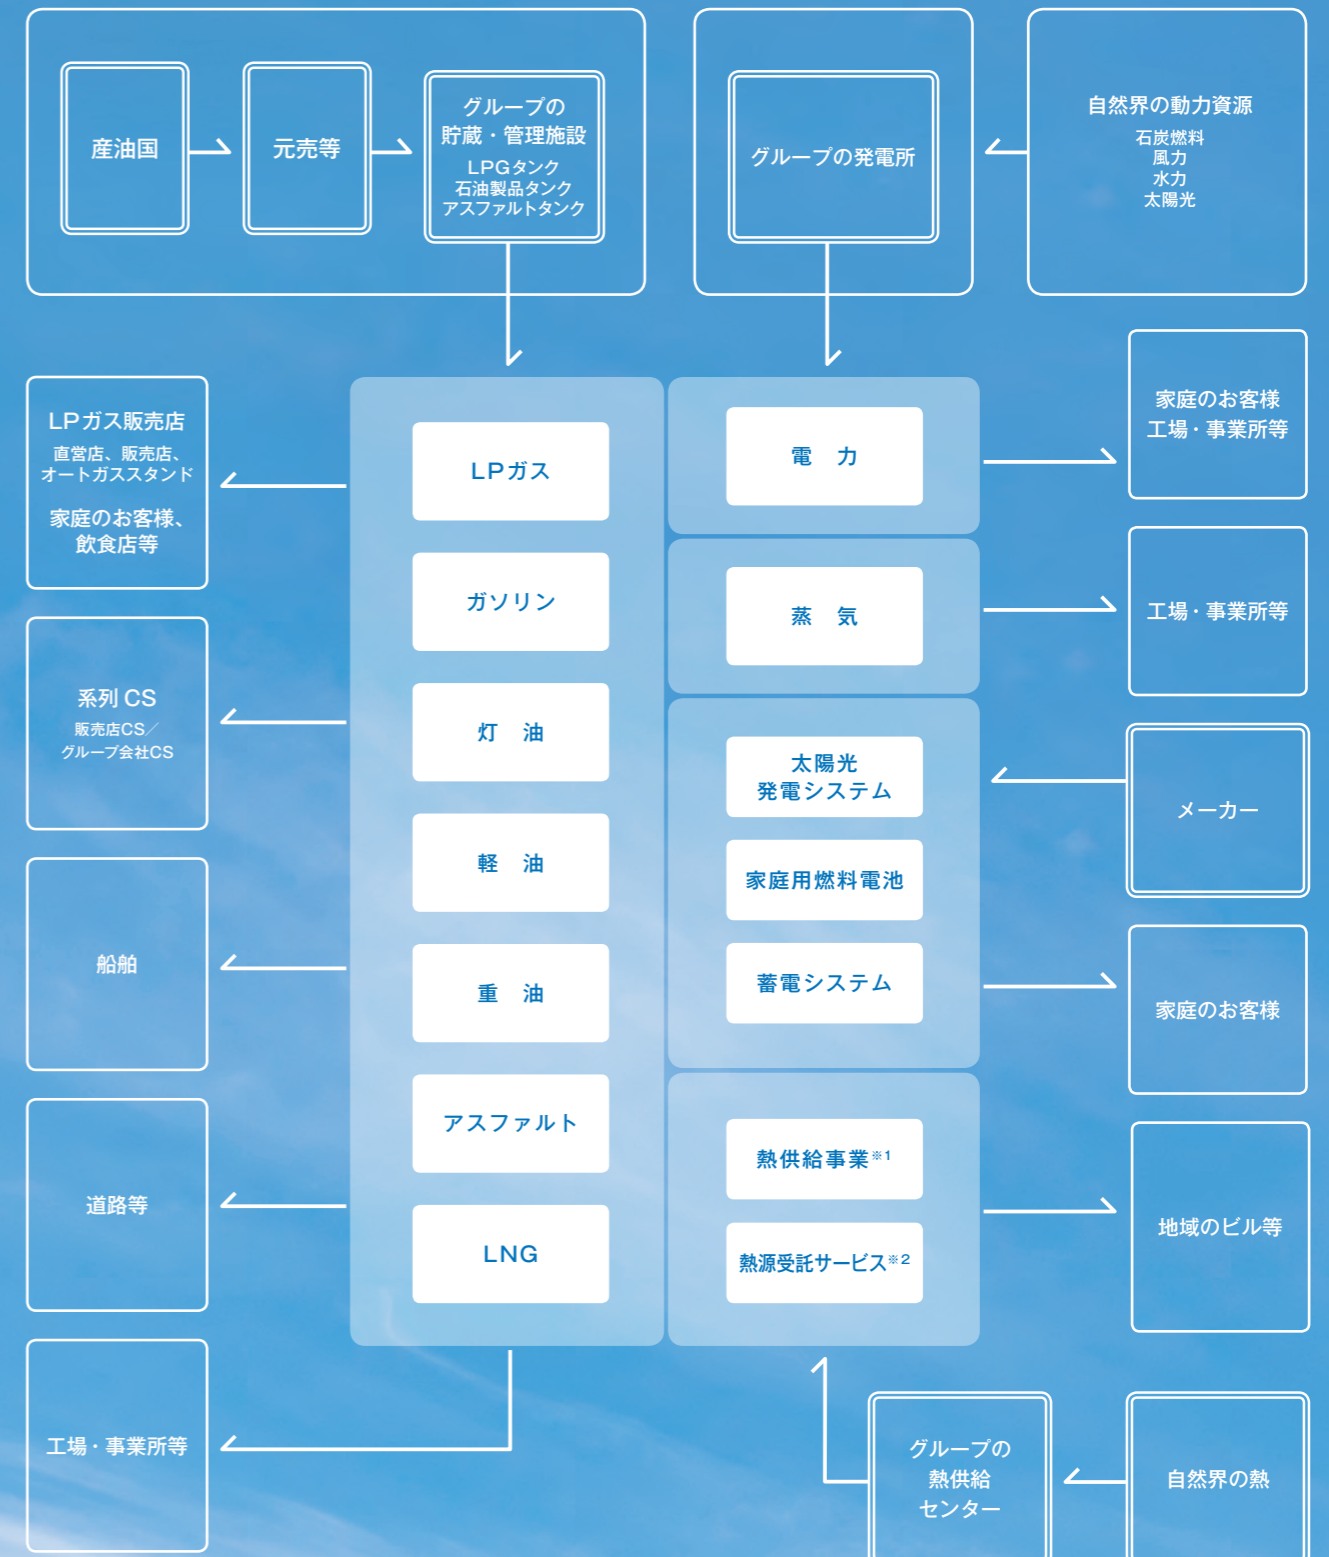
産油国

元売等

グループの
貯蔵・管理施設
LPGタンク
石油製品タンク
アスファルトタンク

グループの発電所

自然界の動力資源
石炭燃料
風力
水力
太陽光

LPガス販売店
直営店、販売店、
オートガススタンド
家庭のお客様、
飲食店等

LPガス

電　力

家庭のお客様
工場・事業所等

ガソリン

蒸　気

工場・事業所等

系列CS
販売店CS／
グループ会社CS

灯　油

太陽光
発電システム

メーカー

軽　油

家庭用燃料電池

船舶

重　油

蓄電システム

家庭のお客様

アスファルト

道路等

熱供給事業$^{※1}$

地域のビル等

LNG

熱源受託サービス$^{※2}$

工場・事業所等

グループの
熱供給
センター

自然界の熱